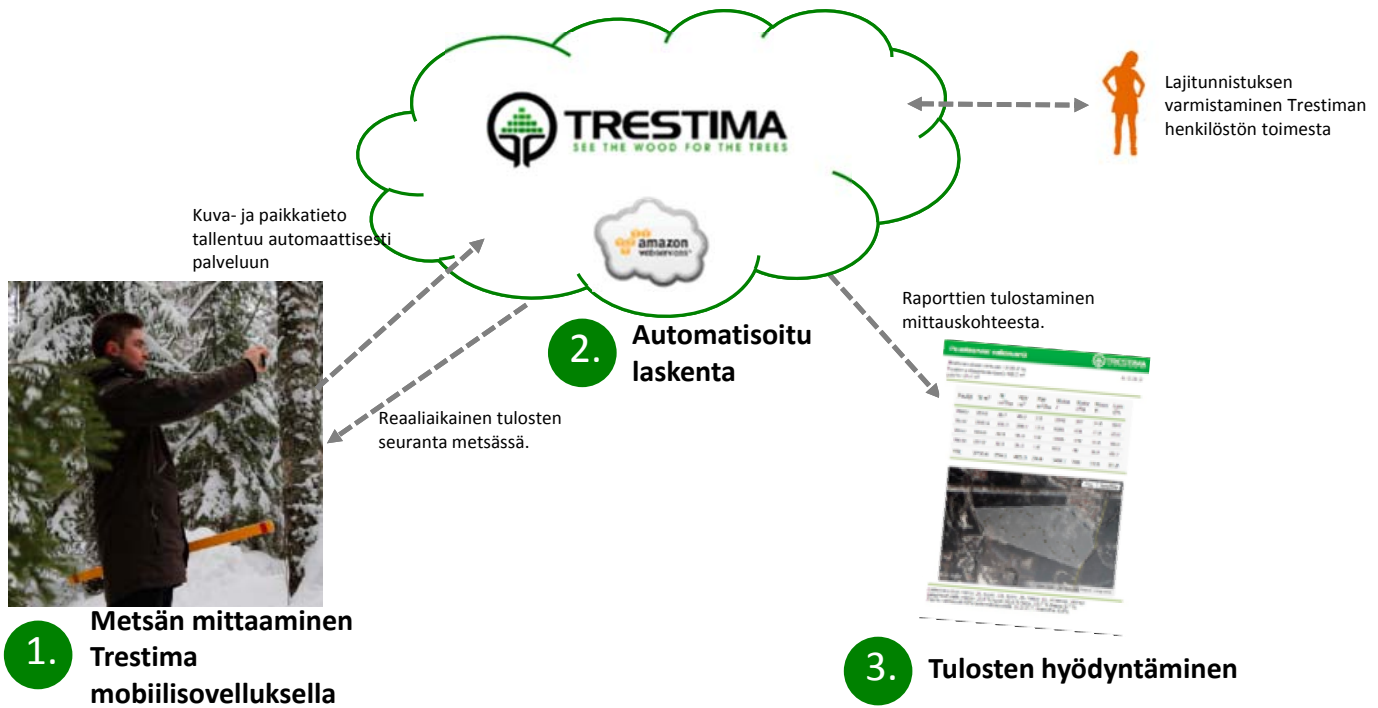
TRESTIMA
SEE THE WOOD FOR THE TREES

amazon web services

Lajitunnistuksen varmistaminen Trestiman henkilöstön toimesta

Kuva- ja paikkatieto tallentuu automaattisesti palveluun

Raporttien tulostaminen mittauskohteesta.

2. Automatisoitu laskenta

Reaaliaikainen tulosten seuranta metsässä.

1. Metsän mittaaminen Trestima mobiilisovelluksella

3. Tulosten hyödyntäminen